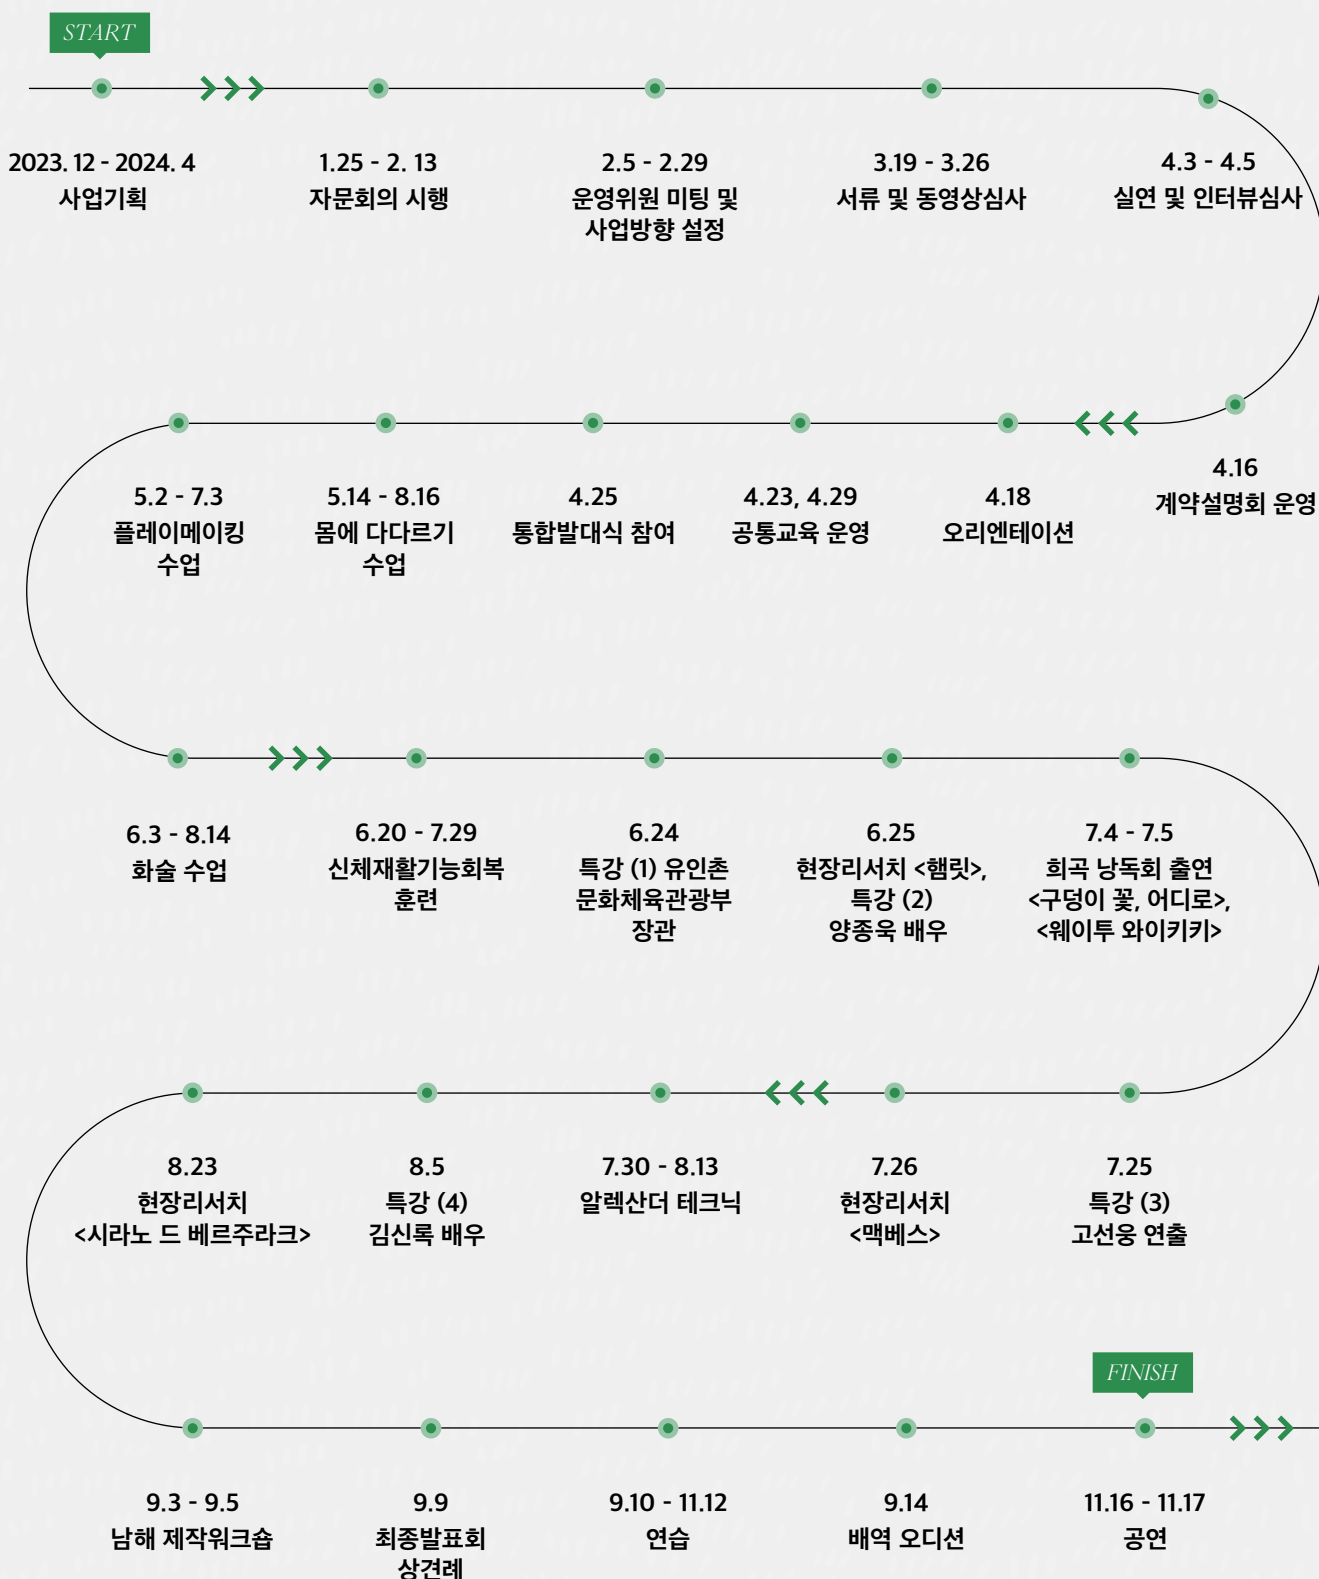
START

2023. 12 - 2024. 4
사업기획

1.25 - 2. 13
자문회의 시행

2.5 - 2.29
운영위원 미팅 및 사업방향 설정

3.19 - 3.26
서류 및 동영상심사

4.3 - 4.5
실연 및 인터뷰심사

4.16
계약설명회 운영

4.18
오리엔테이션

4.23, 4.29
공통교육 운영

4.25
통합발대식 참여

5.14 - 8.16
몸에 다다르기 수업

5.2 - 7.3
플레이메이킹 수업

6.3 - 8.14
화술 수업

6.20 - 7.29
신체재활기능회복 훈련

6.24
특강 (1) 유인촌 문화체육관광부 장관

6.25
현장리서치 <햄릿>, 특강 (2) 양종욱 배우

7.4 - 7.5
희곡 낭독회 출연 <구덩이 꽃, 어디로>, <웨이투 와이키키>

7.25
특강 (3) 고선웅 연출

7.26
현장리서치 <맥베스>

7.30 - 8.13
알렉산더 테크닉

8.5
특강 (4) 김신록 배우

8.23
현장리서치 <시라노 드 베르주라크>

9.3 - 9.5
남해 제작워크숍

9.9
최종발표회 상견례

9.10 - 11.12
연습

9.14
배역 오디션

FINISH

11.16 - 11.17
공연